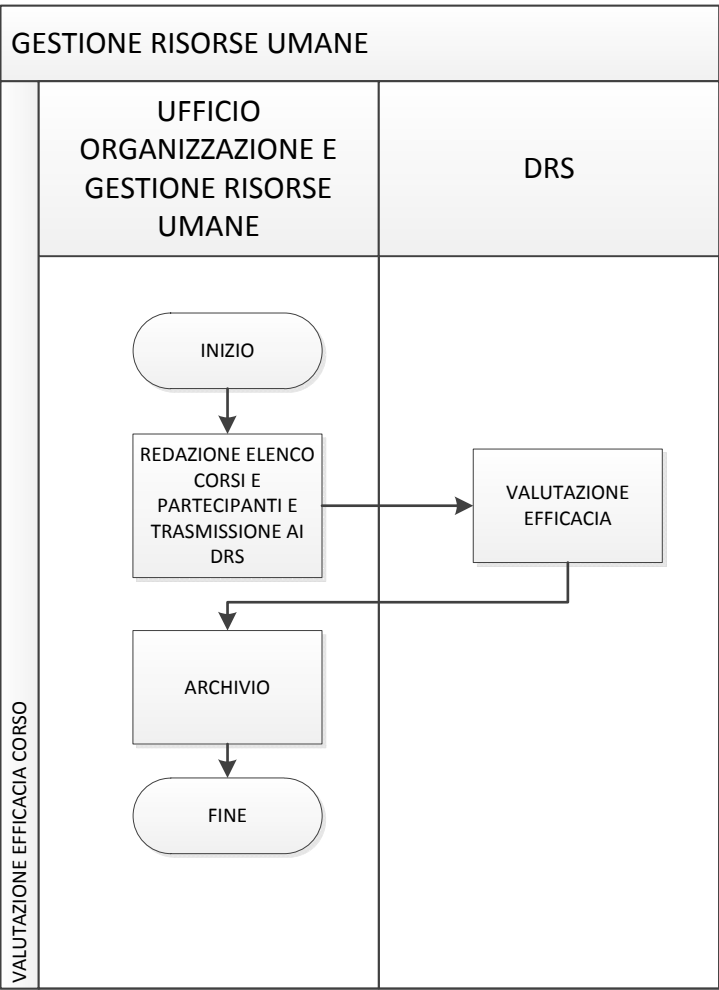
GESTIONE RISORSE UMANE

VALUTAZIONE EFFICACIA CORSO

UFFICIO ORGANIZZAZIONE E GESTIONE RISORSE UMANE

DRS

INIZIO

REDAZIONE ELENCO CORSI E PARTECIPANTI E TRASMISSIONE AI DRS

VALUTAZIONE EFFICACIA

ARCHIVIO

FINE